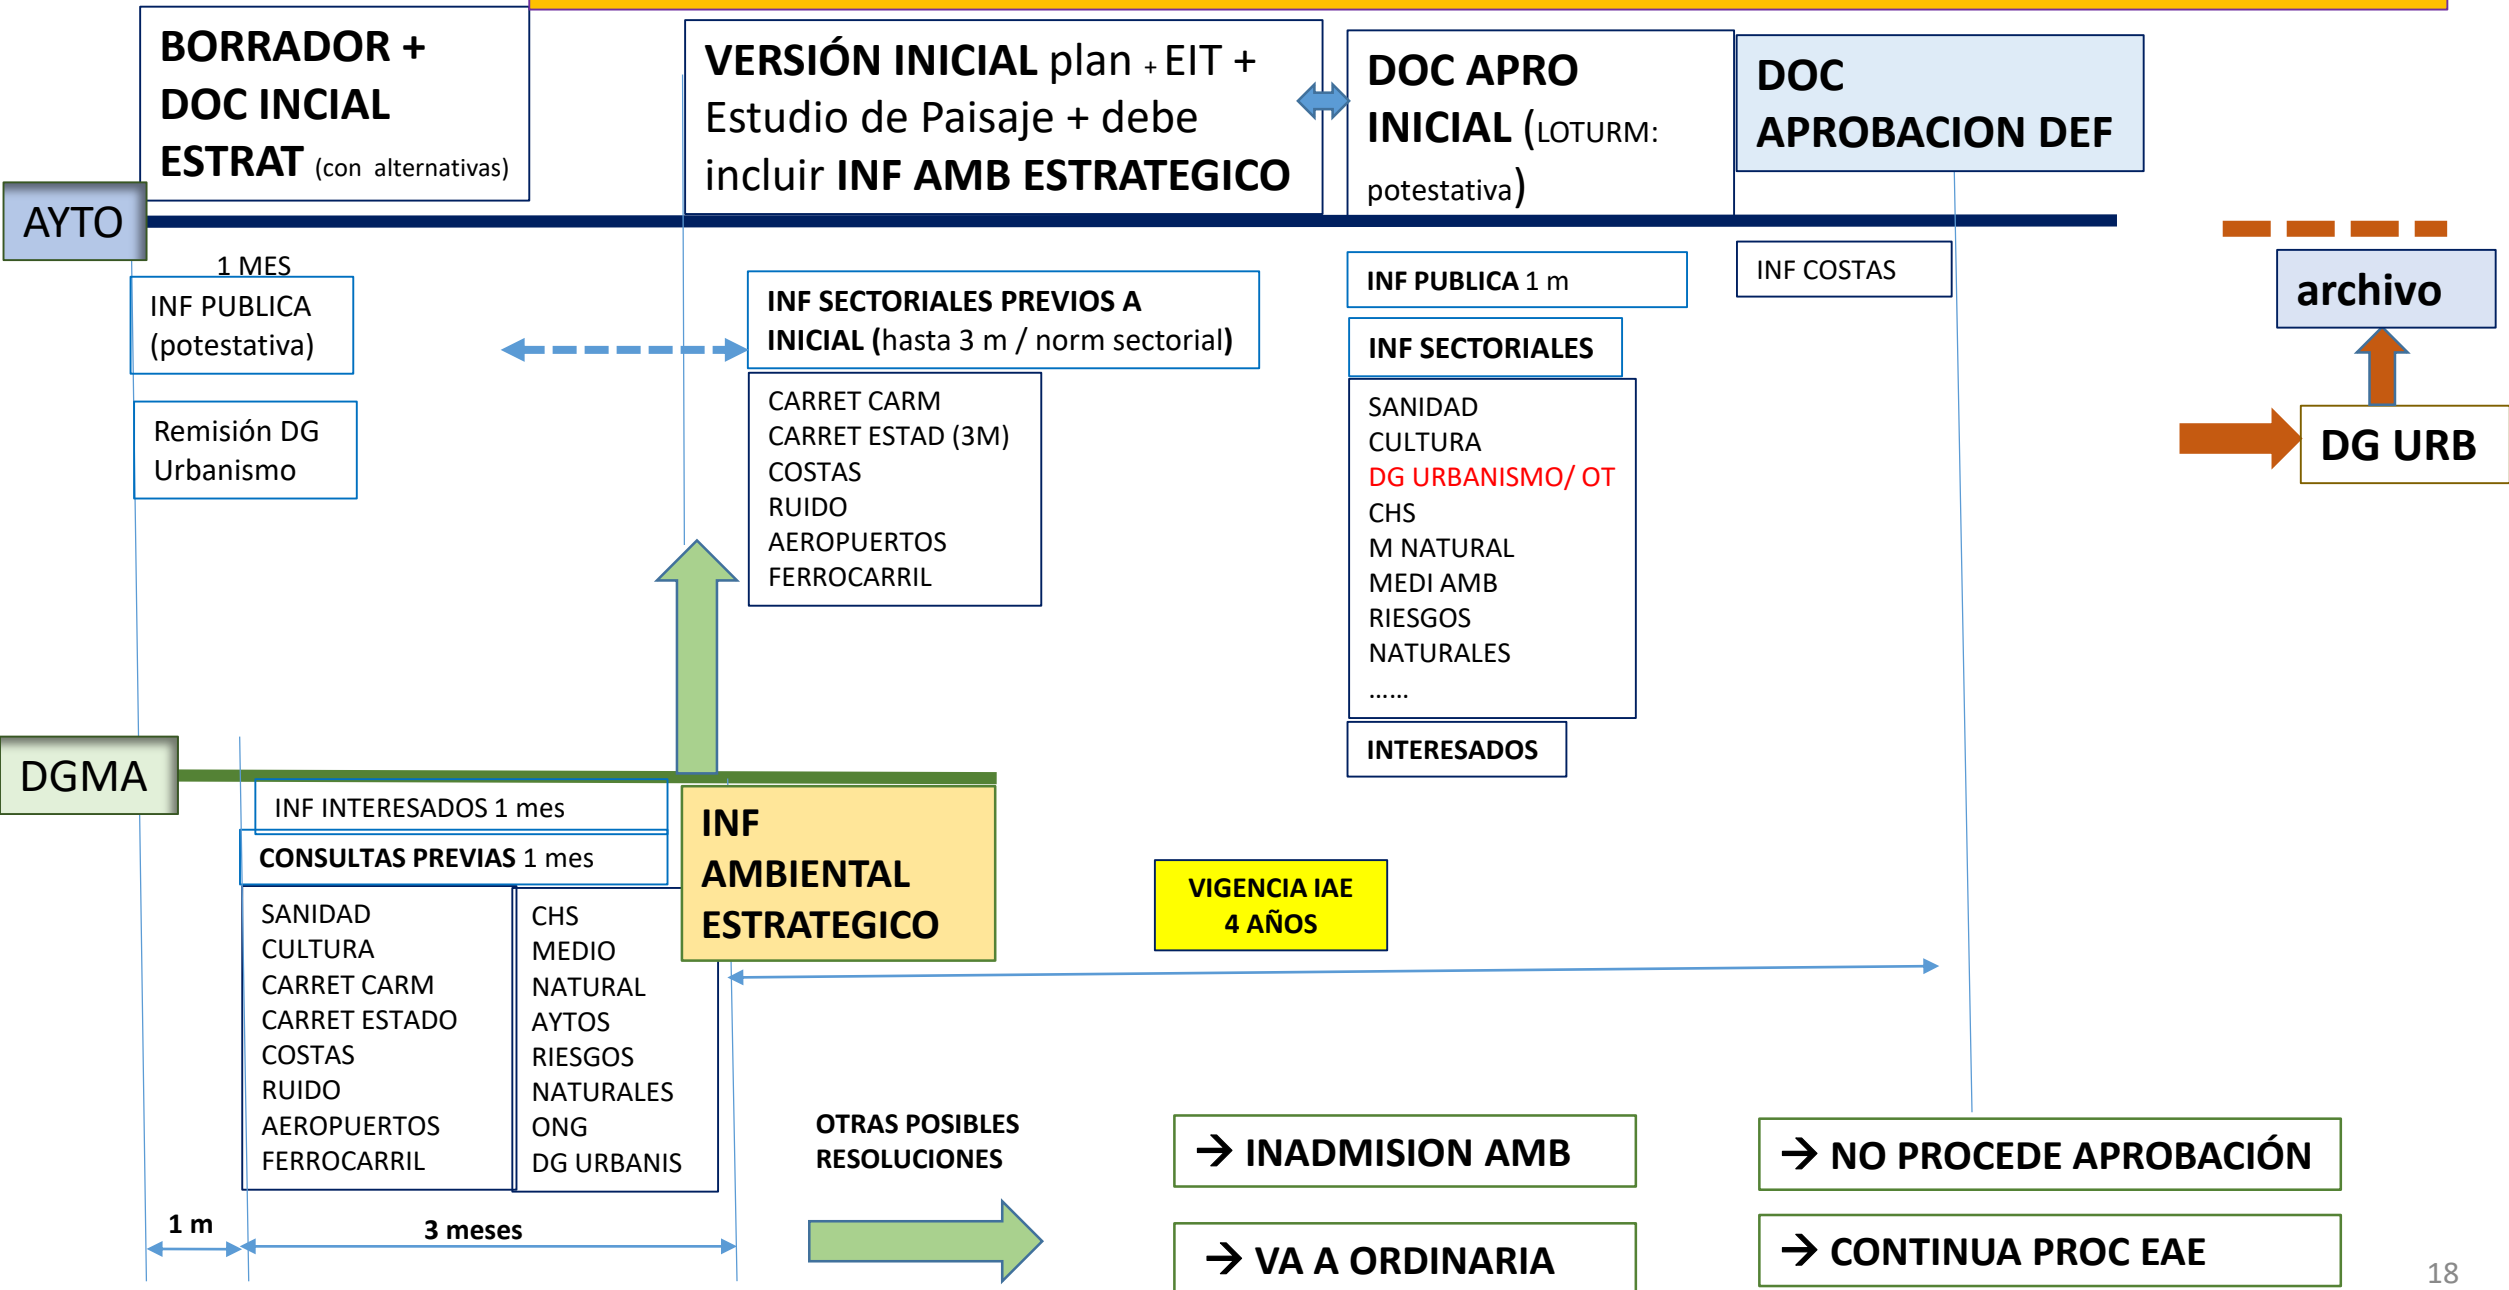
BORRADOR + DOC INCIAL ESTRAT (con alternativas)

VERSIÓN INICIAL plan + EIT + Estudio de Paisaje + debe incluir INF AMB ESTRATEGICO

DOC APRO INICIAL (LOTURM: potestativa)

DOC APROBACION DEF

AYTO

1 MES

INF PUBLICA (potestativa)

Remisión DG Urbanismo

INF SECTORIALES PREVIOS A INICIAL (hasta 3 m / norm sectorial)

CARRET CARM
CARRET ESTAD (3M)
COSTAS
RUIDO
AEROPUERTOS
FERROCARRIL

INF PUBLICA 1 m

INF SECTORIALES

SANIDAD
CULTURA
DG URBANISMO/ OT
CHS
M NATURAL
MEDI AMB
RIESGOS
NATURALES
……

INTERESADOS

INF COSTAS

archivo

DG URB

DGMA

INF INTERESADOS 1 mes

CONSULTAS PREVIAS 1 mes

SANIDAD
CULTURA
CARRET CARM
CARRET ESTADO
COSTAS
RUIDO
AEROPUERTOS
FERROCARRIL

CHS
MEDIO
NATURAL
AYTOS
RIESGOS
NATURALES
ONG
DG URBANIS

INF AMBIENTAL ESTRATEGICO

VIGENCIA IAE 4 AÑOS

OTRAS POSIBLES RESOLUCIONES

→ INADMISION AMB

→ VA A ORDINARIA

→ NO PROCEDE APROBACIÓN

→ CONTINUA PROC EAE

1 m

3 meses

18